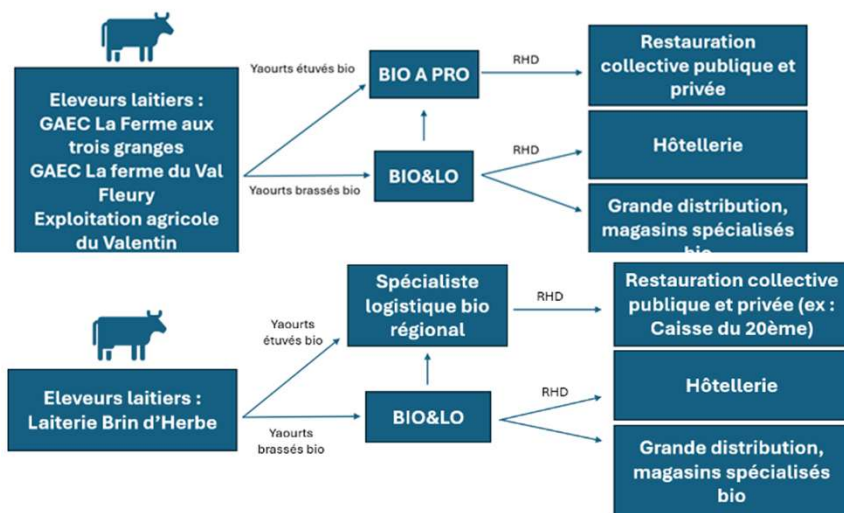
Eleveurs laitiers : GAEC La Ferme aux trois granges GAEC La ferme du Val Fleury Exploitation agricole du Valentin

Yaourts étuvés bio

Yaourts brassés bio

BIO A PRO

BIO&LO

RHD

RHD

Restauration collective publique et privée

Hôtellerie

Grande distribution, magasins spécialisés bio

Eleveurs laitiers : Laiterie Brin d'Herbe

Yaourts étuvés bio

Yaourts brassés bio

Spécialiste logistique bio régional

BIO&LO

RHD

RHD

Restauration collective publique et privée (ex : Caisse du 20ème)

Hôtellerie

Grande distribution, magasins spécialisés bio